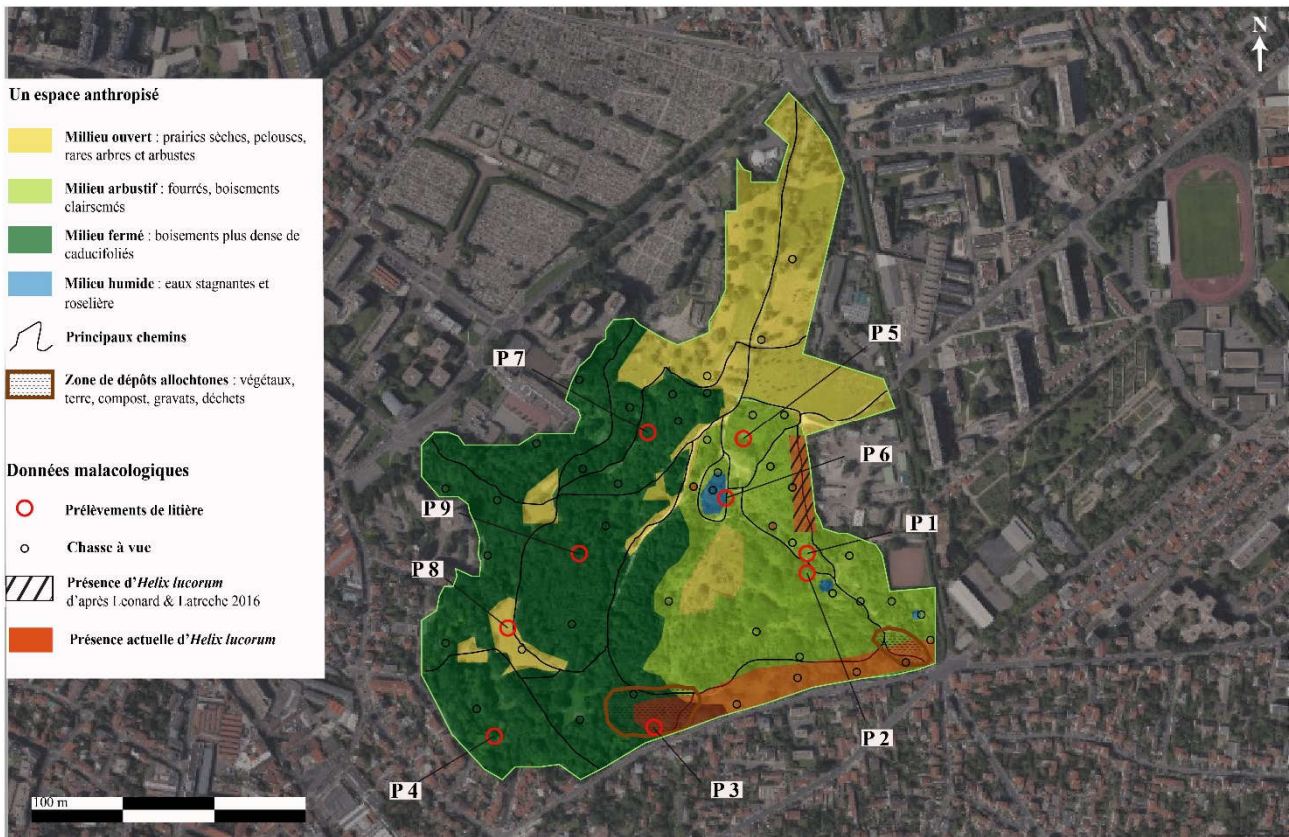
N

Un espace anthropisé

Millieu ouvert : prairies sèches, pelouses, rares arbres et arbustes

Milieu arbustif : fourrés, boisements clairsemés

Milieu fermé : boisements plus dense de caducifoliés

Milieu humide : eaux stagnantes et roselière

Principaux chemins

Zone de dépôts allochtones : végétaux, terre, compost, gravats, déchets

Données malacologiques

Prélèvements de litière

Chasse à vue

Présence d'Helix lucorum d'après Leonard & Latreche 2016

Présence actuelle d'Helix lucorum

P 7

P 5

P 6

P 9

P 1

P 8

P 2

P 4

P 3

100 m